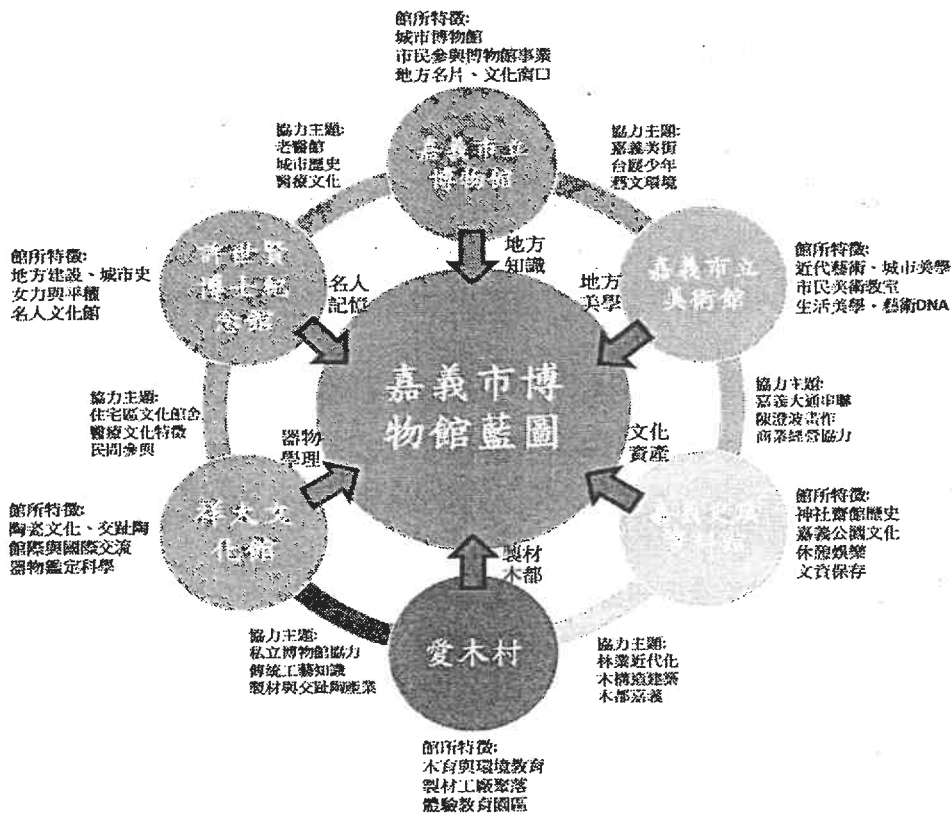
館所特徵:
城市博物館
市民參與博物館事業
地方名片、文化窗口

協力主題:
老醫館
城市歷史
醫療文化

嘉義市史蹟博物館

協力主題:
嘉義美街
台灣少年
藝文環境

館所特徵:
地方建設、城市史
女力與平權
名人文化館

許世賢博士紀念館

地方知識

嘉義市立美術館

館所特徵:
近代藝術、城市美學
市民美術教室
生活美學、藝術DNA

名人記憶

地方美學

嘉義市博物館藍圖

協力主題:
住宅區文化館舍
醫療文化特徵
民間參與

協力主題:
嘉義大通串聯
陳澄波畫作
商業經營協力

器物學理

文化資產

館所特徵:
陶瓷文化、交趾陶
館際與國際交流
器物鑑定科學

交趾陶文化館

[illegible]

館所特徵:
神社齋館歷史
嘉義公園文化
休憩娛樂
文資保存

製材木都

愛木村

協力主題:
私立博物館協力
傳統工藝知識
製材與交趾陶產業

協力主題:
林業近代化
木構造建築
木都嘉義

館所特徵:
木育與環境教育
製材工廠聚落
體驗教育園區